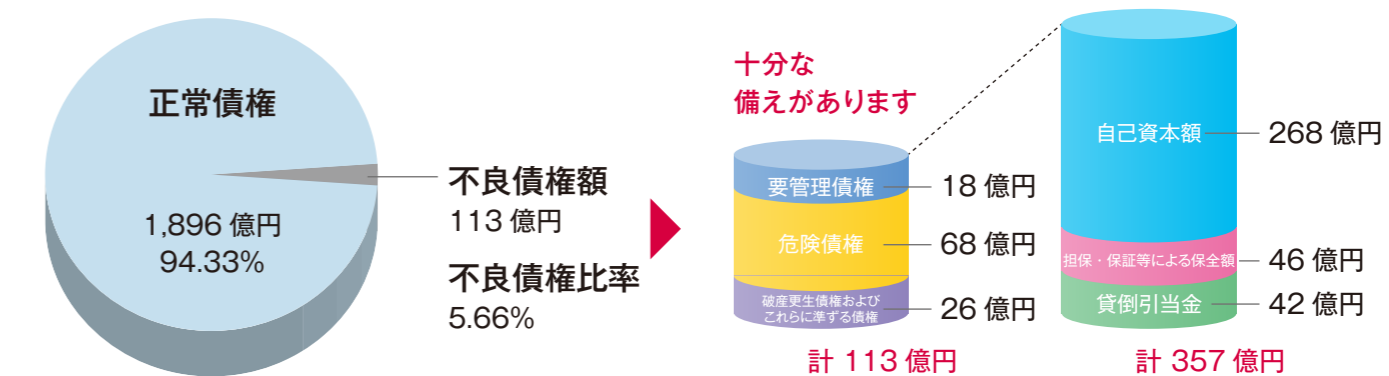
正常債権

1,896 億円
94.33%

不良債権額
113 億円

不良債権比率
5.66%

十分な
備えがあります

要管理債権 18 億円

危険債権 68 億円

破産更生債権および
これらに準ずる債権 26 億円

計 113 億円

自己資本額 268 億円

担保・保証等による保全額 46 億円

貸倒引当金 42 億円

計 357 億円